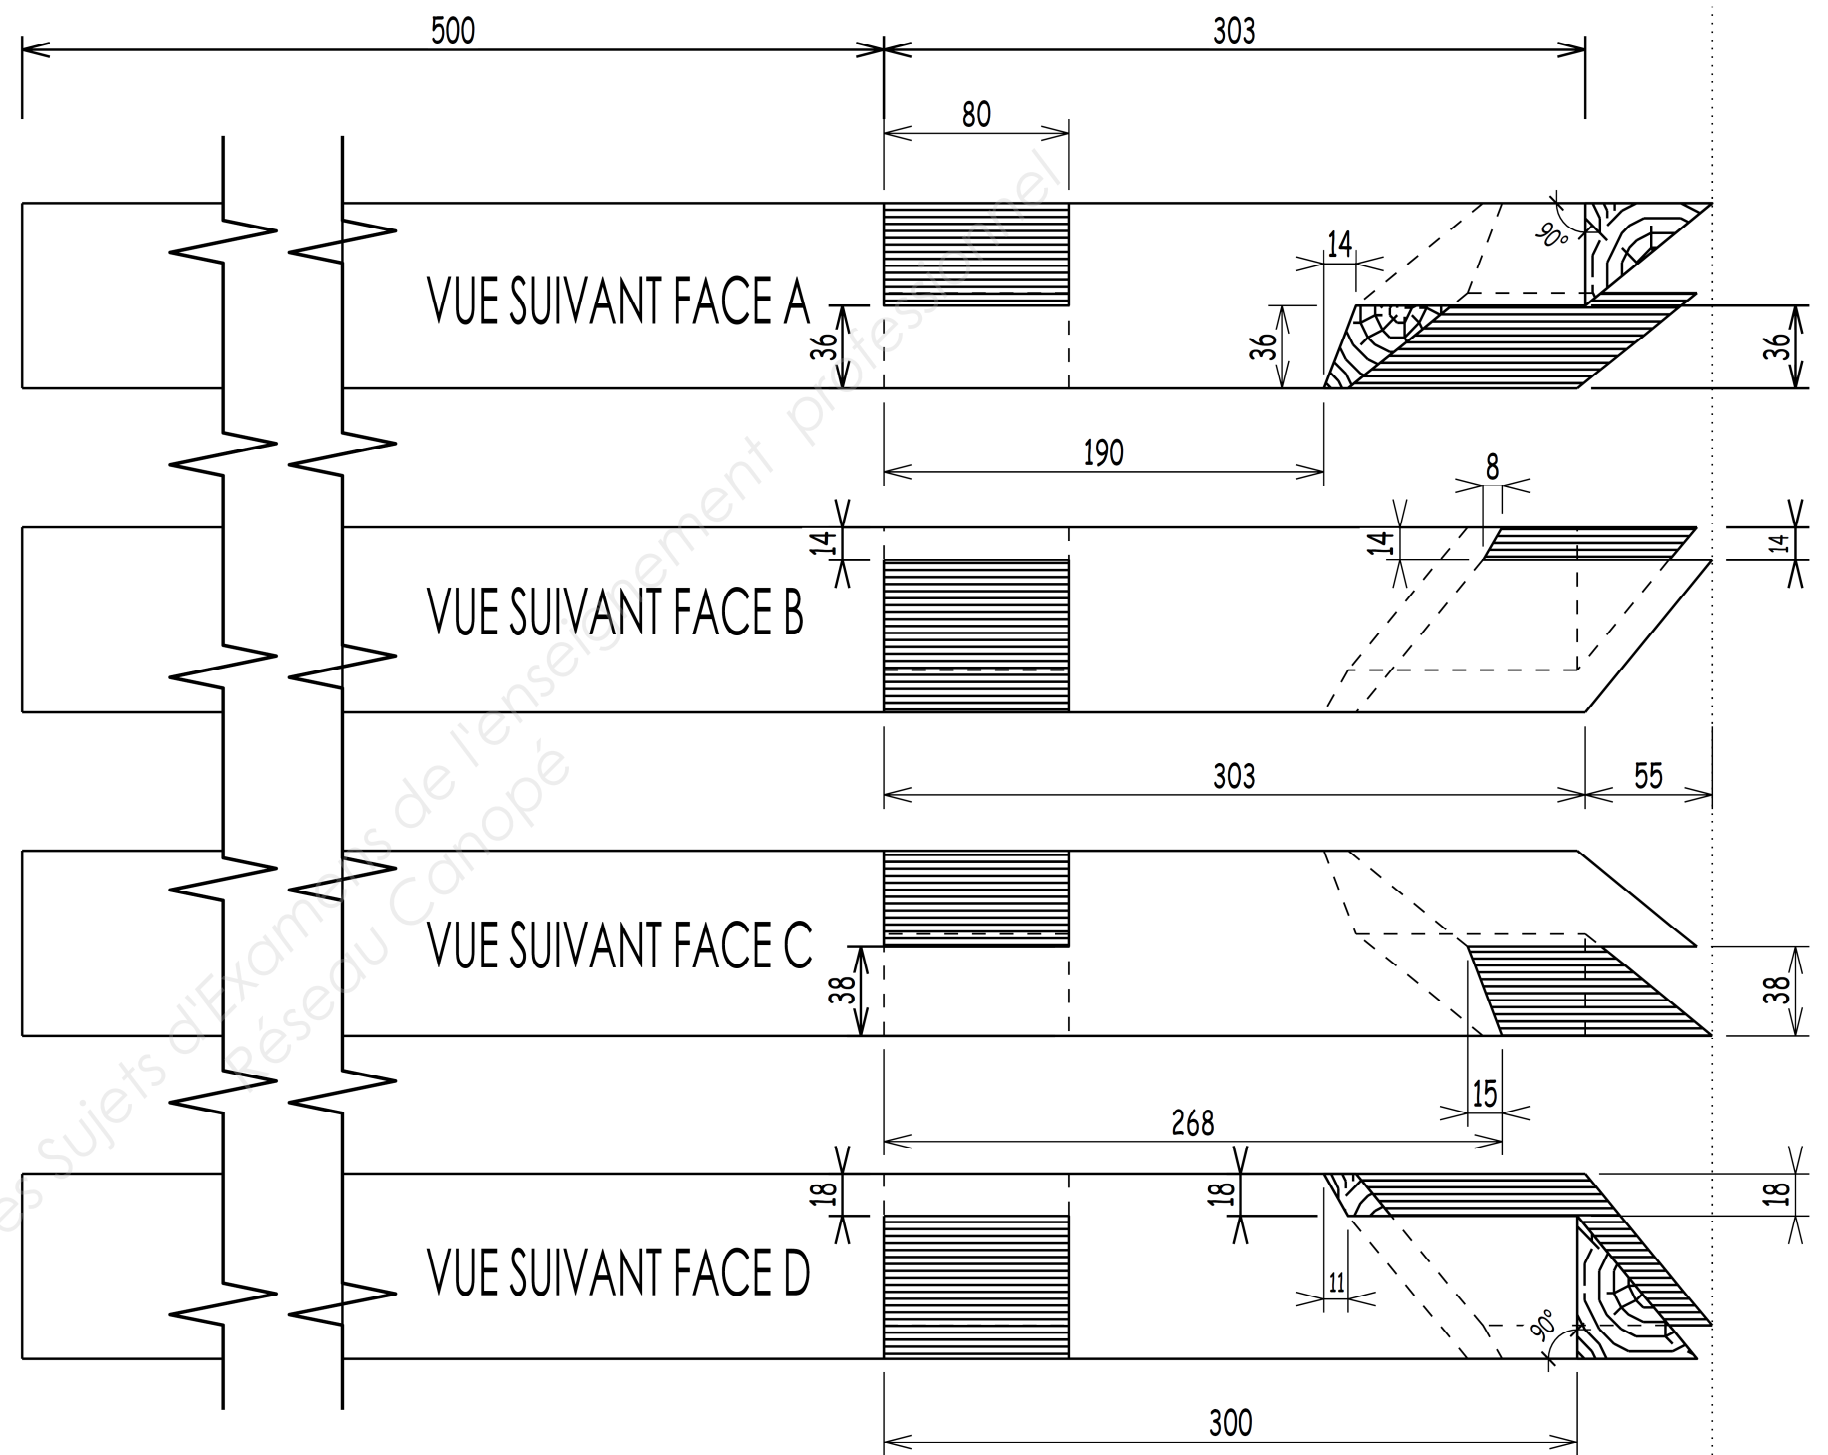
500

303

80

VUE SUIVANT FACE A

14

90°

36

36

36

190

8

14

14

14

VUE SUIVANT FACE B

303

55

VUE SUIVANT FACE C

38

38

15

268

18

18

18

VUE SUIVANT FACE D

11

90°

300

Banque des Sujets d'Examens de l'enseignement professionnel
Réseau Canopé